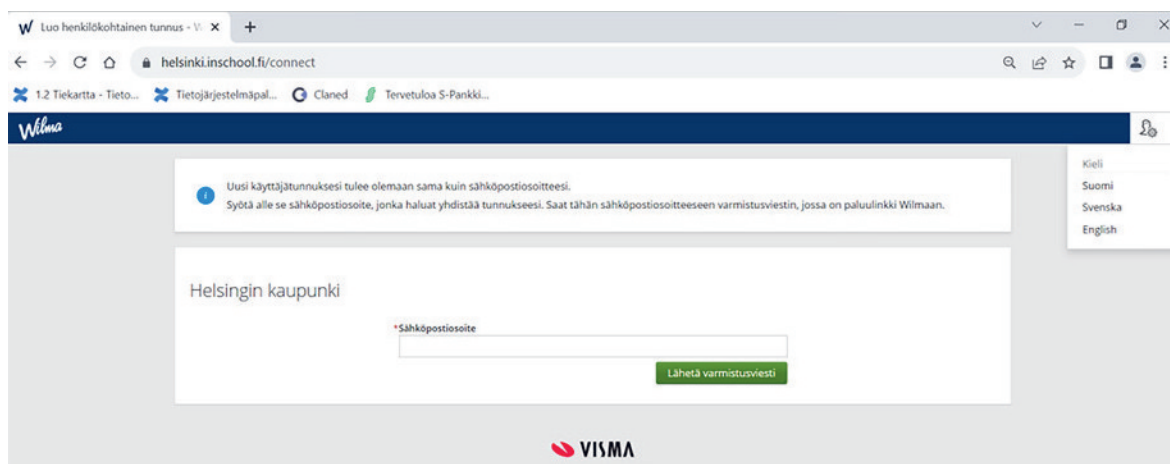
W Luo henkilökohtainen tunnus - W ×  +

helsinki.inschool.fi/connect

1.2 Tiekartta - Tieto...  Tietojärjestelmäpal...  Claned  Tervetuloa S-Pankki...

Wilma

Kieli
Suomi
Svenska
English

Uusi käyttäjätunnuksesi tulee olemaan sama kuin sähköpostiosoitteesi.
Syötä alle se sähköpostiosoite, jonka haluat yhdistää tunnukseesi. Saat tähän sähköpostiosoitteeseen varmistusviestin, jossa on paluulinkki Wilmaan.

Helsingin kaupunki

*Sähköpostiosoite

Lähetä varmistusviesti

VISMA